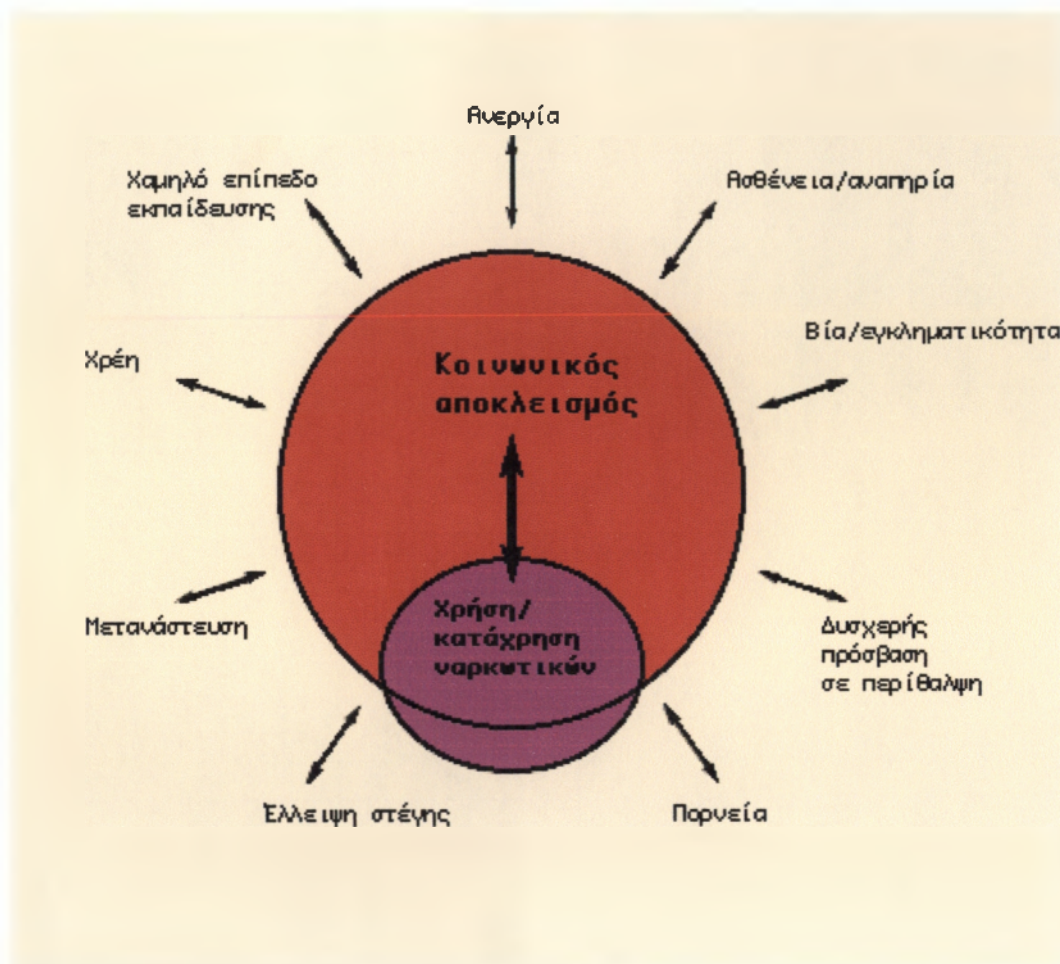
Ανεργία

Χαμηλό επίπεδο εκπαίδευσης

Ασθένεια/αναπηρία

Βία/εγκληματικότητα

Χρέη

Κοινωνικός αποκλεισμός

Χρήση/ κατάχρηση ναρκωτικών

Μετανάστευση

Δυσχερής πρόσβαση σε περίθαλψη

Έλλειψη στέγης

Πορνεία